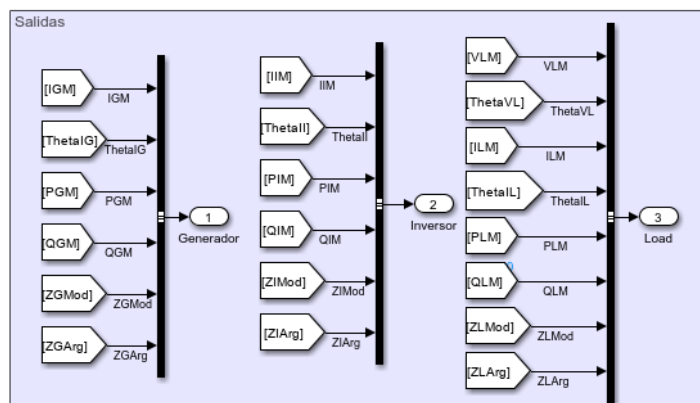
Salidas

[IGM] IGM
[ThetaIG] ThetaIG
[PGM] PGM
[QGM] QGM
[ZGMod] ZGMod
[ZGArg] ZGArg
1 Generador

[IIM] IIM
[ThetaII] ThetaII
[PIM] PIM
[QIM] QIM
[ZIMod] ZIMod
[ZIArg] ZIArg
2 Inversor

[VLM] VLM
[ThetaVL] ThetaVL
[ILM] ILM
[ThetaIL] ThetaIL
[PLM] PLM
[QLM] QLM
[ZLMod] ZLMod
[ZLArg] ZLArg
3 Load